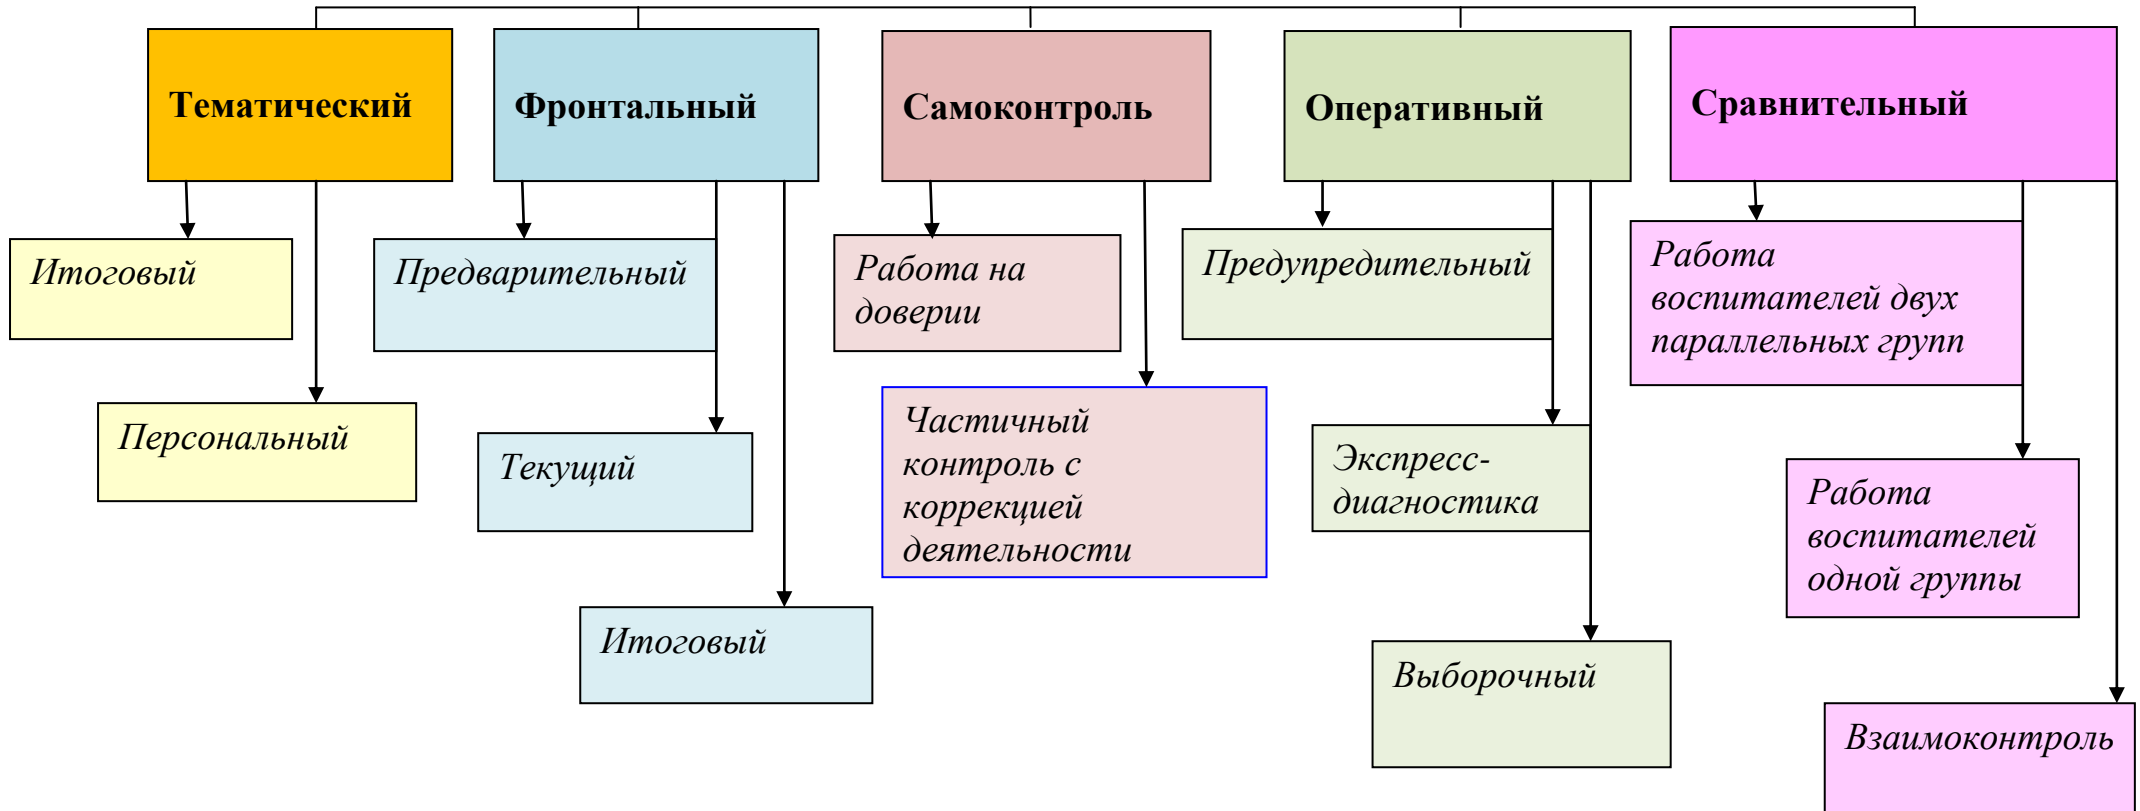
Тематический

Итоговый

Персональный

Фронтальный

Предварительный

Текущий

Итоговый

Самоконтроль

Работа на доверии

Частичный контроль с коррекцией деятельности

Оперативный

Предупредительный

Экспресс-диагностика

Выборочный

Сравнительный

Работа воспитателей двух параллельных групп

Работа воспитателей одной группы

Взаимоконтроль